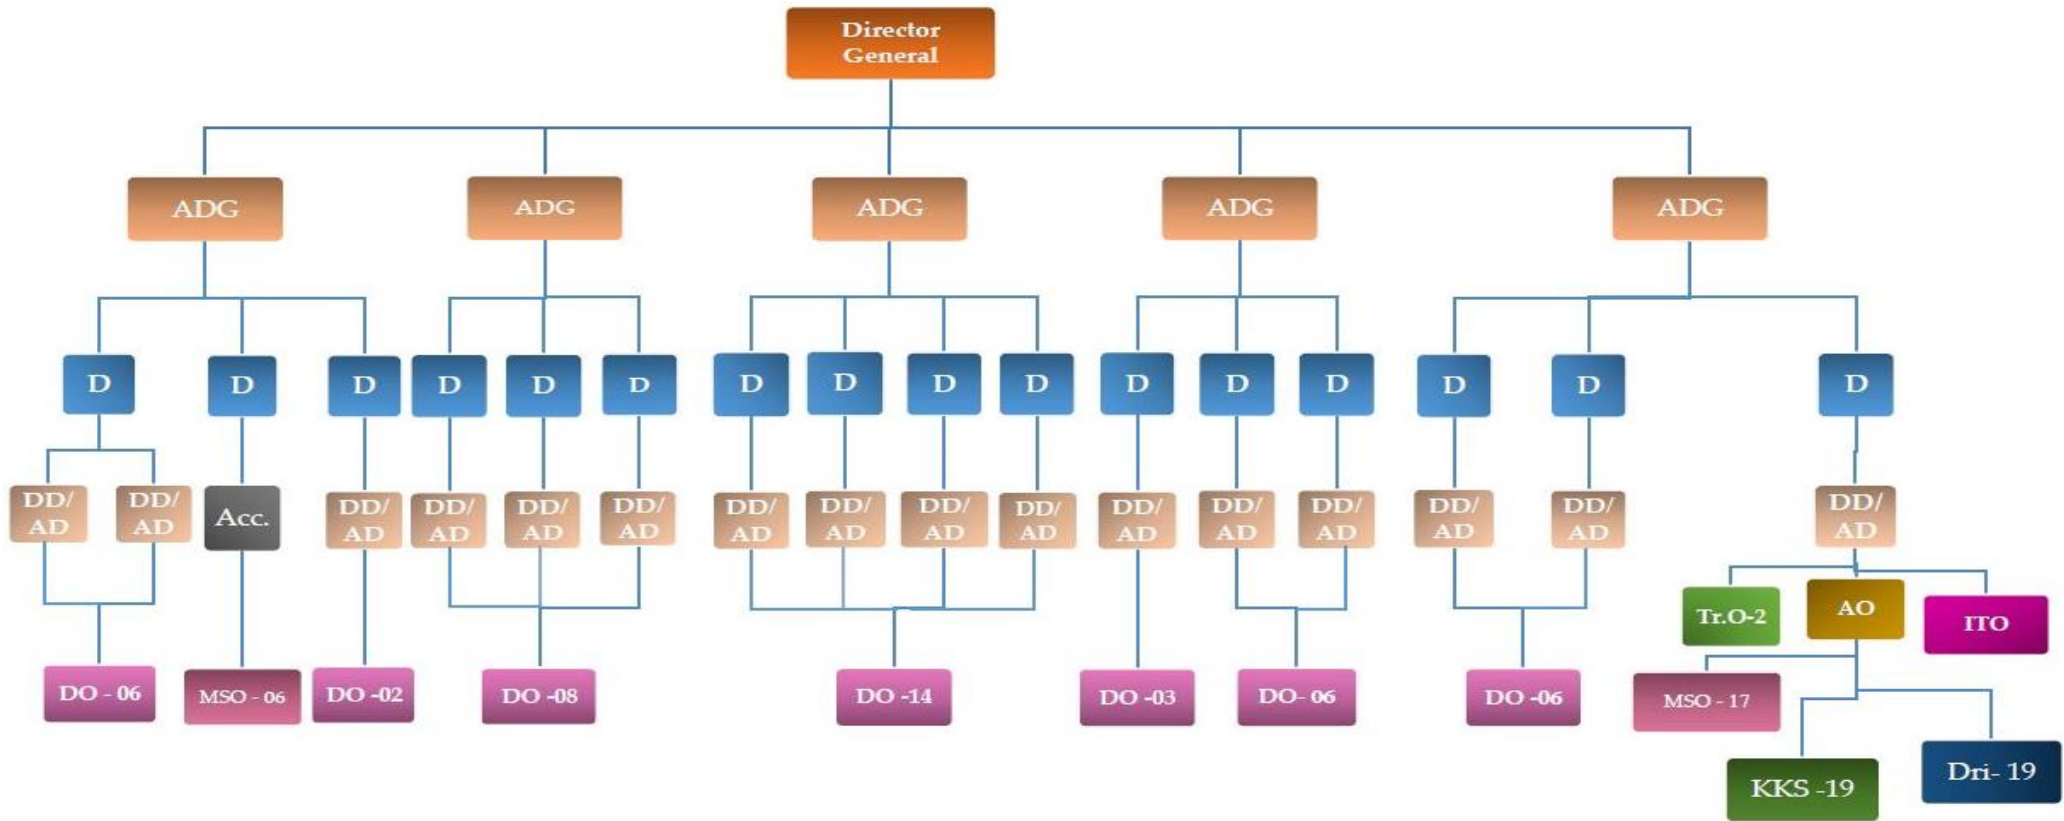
Director General

ADG ADG ADG ADG ADG

D D D D D D D D D D D D D D D D

DD/AD DD/AD Acc. DD/AD DD/AD DD/AD DD/AD DD/AD DD/AD DD/AD DD/AD DD/AD DD/AD DD/AD DD/AD DD/AD DD/AD

Tr.O-2 AO ITO

DO - 06 MSO - 06 DO -02 DO -08 DO -14 DO -03 DO- 06 DO -06 MSO - 17

KKS -19 Dri- 19